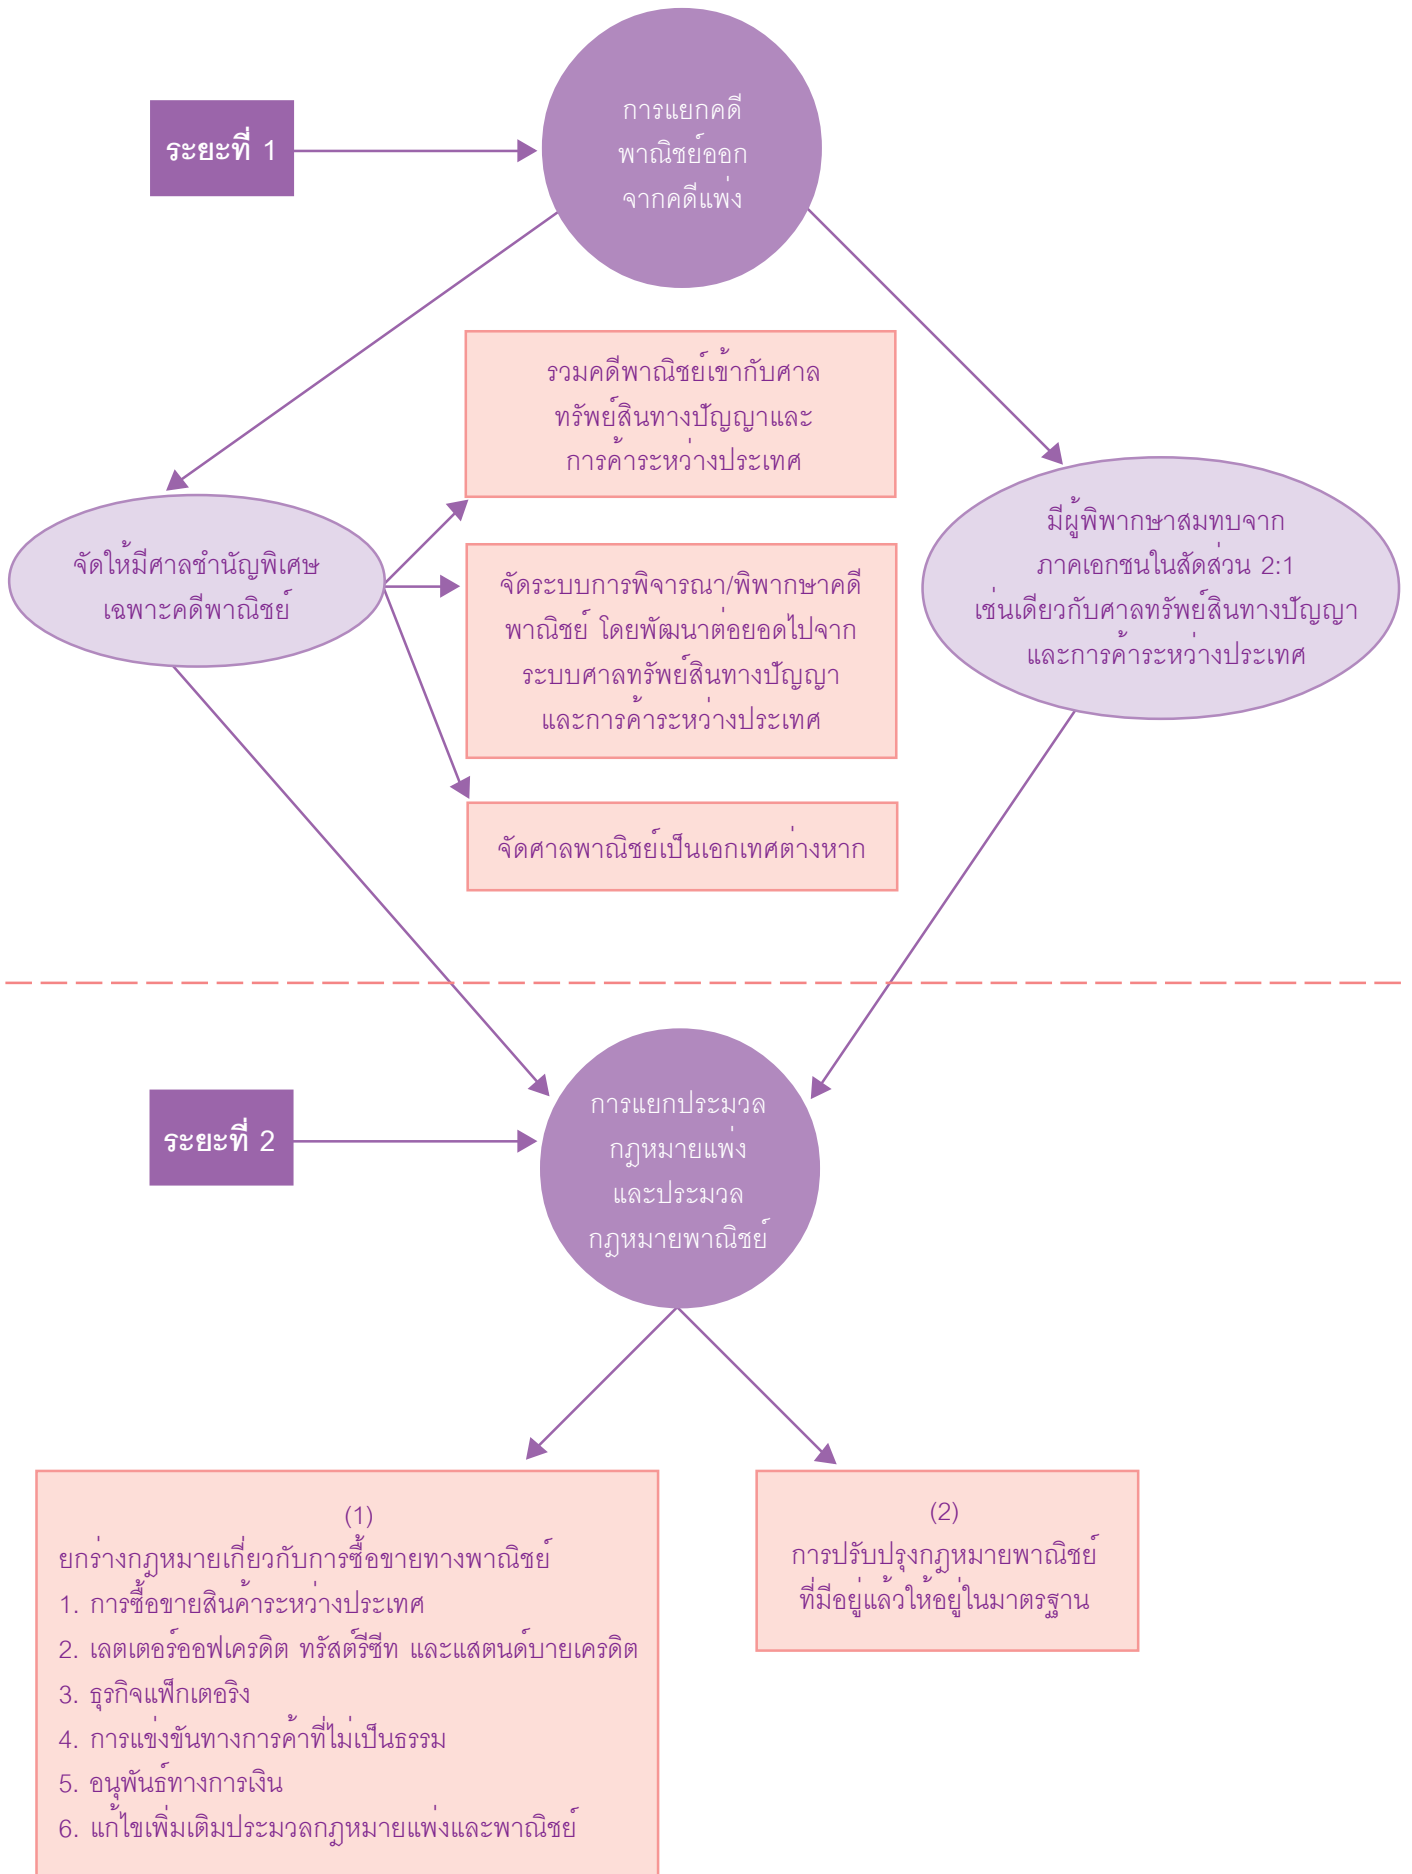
ระยะที่ 1

การแยกคดีพาณิชย์ออกจากคดีแพ่ง

จัดให้มีศาลชำนัญพิเศษเฉพาะคดีพาณิชย์

รวมคดีพาณิชย์เข้ากับศาลทรัพย์สินทางปัญญาและการค้าระหว่างประเทศ

จัดระบบการพิจารณา/พิพากษาคดีพาณิชย์ โดยพัฒนาต่อยอดไปจากระบบศาลทรัพย์สินทางปัญญาและการค้าระหว่างประเทศ

จัดศาลพาณิชย์เป็นเอกเทศต่างหาก

มีผู้พิพากษาสมทบจากภาคเอกชนในสัดส่วน 2:1 เช่นเดียวกับศาลทรัพย์สินทางปัญญาและการค้าระหว่างประเทศ

ระยะที่ 2

การแยกประมวลกฎหมายแพ่งและประมวลกฎหมายพาณิชย์

(1)
ยกร่างกฎหมายเกี่ยวกับการซื้อขายทางพาณิชย์
1. การซื้อขายสินค้าระหว่างประเทศ
2. เลตเตอร์ออฟเครดิต ทรัสต์รีซีท และแสตนด์บายเครดิต
3. ธุรกิจแฟ็กเตอริง
4. การแข่งขันทางการค้าที่ไม่เป็นธรรม
5. อนุพันธ์ทางการเงิน
6. แก้ไขเพิ่มเติมประมวลกฎหมายแพ่งและพาณิชย์

(2)
การปรับปรุงกฎหมายพาณิชย์ที่มีอยู่แล้วให้อยู่ในมาตรฐาน